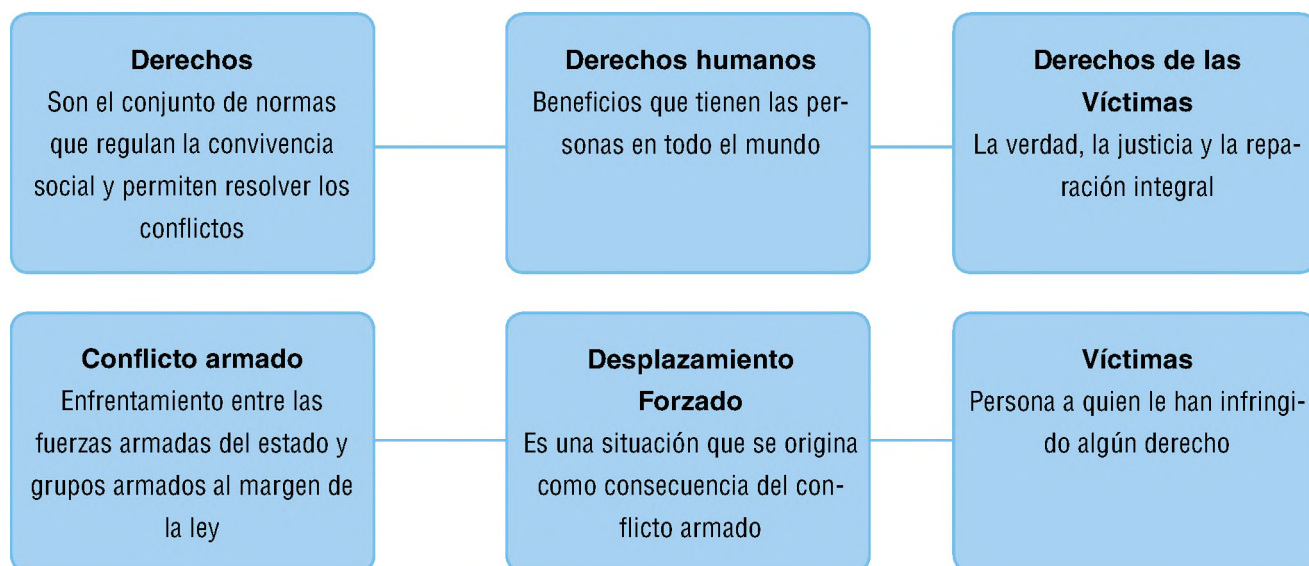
Derechos
Son el conjunto de normas que regulan la convivencia social y permiten resolver los conflictos

Derechos humanos
Beneficios que tienen las personas en todo el mundo

Derechos de las Víctimas
La verdad, la justicia y la reparación integral

Conflicto armado
Enfrentamiento entre las fuerzas armadas del estado y grupos armados al margen de la ley

Desplazamiento Forzado
Es una situación que se origina como consecuencia del conflicto armado

Víctimas
Persona a quien le han infringido algún derecho